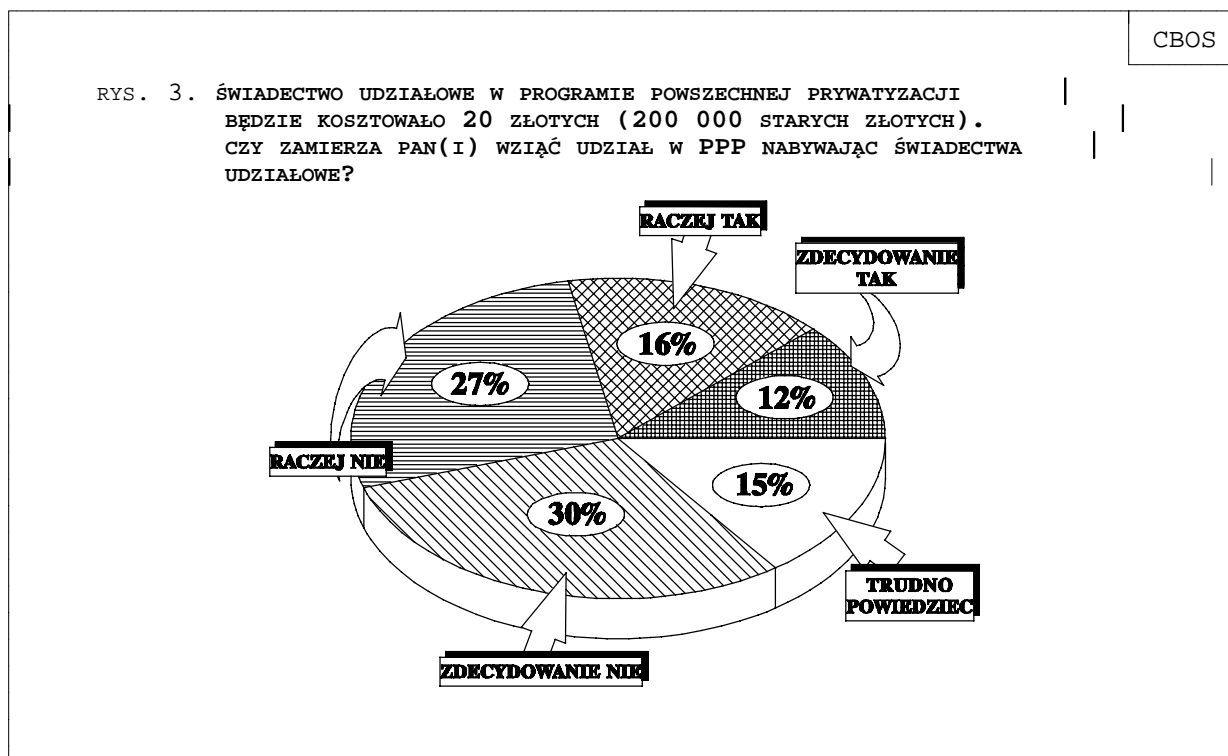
CBOS

RYS. 3. ŚWIADECTWO UDZIAŁOWE W PROGRAMIE POWSZECHNEJ PRYWATYZACJI BĘDZIE KOSZTOWAŁO 20 ZŁOTYCH (200 000 STARYCH ZŁOTYCH). CZY ZAMIERZA PAN(I) WZIĄĆ UDZIAŁ W PPP NABYWAJĄC ŚWIADECTWA UDZIAŁOWE?

RACZEJ TAK

ZDECYDOWANIE TAK

16%

27%

12%

RACZEJ NIE

15%

30%

TRUDNO POWIEDZIEĆ

ZDECYDOWANIE NIE